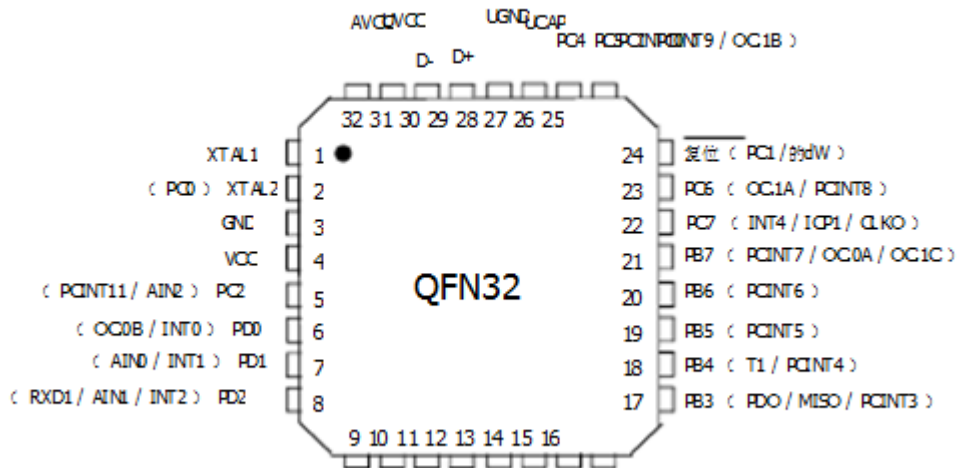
AVCCVCC
UGND UCAP
PC4 PC5PCINT10INT9 / OC1B )
D- D+
32 31 30 29 28 27 26 25

XTAL1 1
( PC0 ) XTAL2 2
GND 3
VCC 4
( PCINT11 / AIN2 ) PC2 5
( OC0B / INT0 ) PD0 6
( AIN0 / INT1 ) PD1 7
( RXD1 / AIN1 / INT2 ) PD2 8

QFN32

24 复位 ( PC1 / 的dW )
23 PC6 ( OC1A / PCINT8 )
22 PC7 ( INT4 / ICP1 / CLKO )
21 PB7 ( PCINT7 / OC0A / OC1C )
20 PB6 ( PCINT6 )
19 PB5 ( PCINT5 )
18 PB4 ( T1 / PCINT4 )
17 PB3 ( PDO / MISO / PCINT3 )

9 10 11 12 13 14 15 16